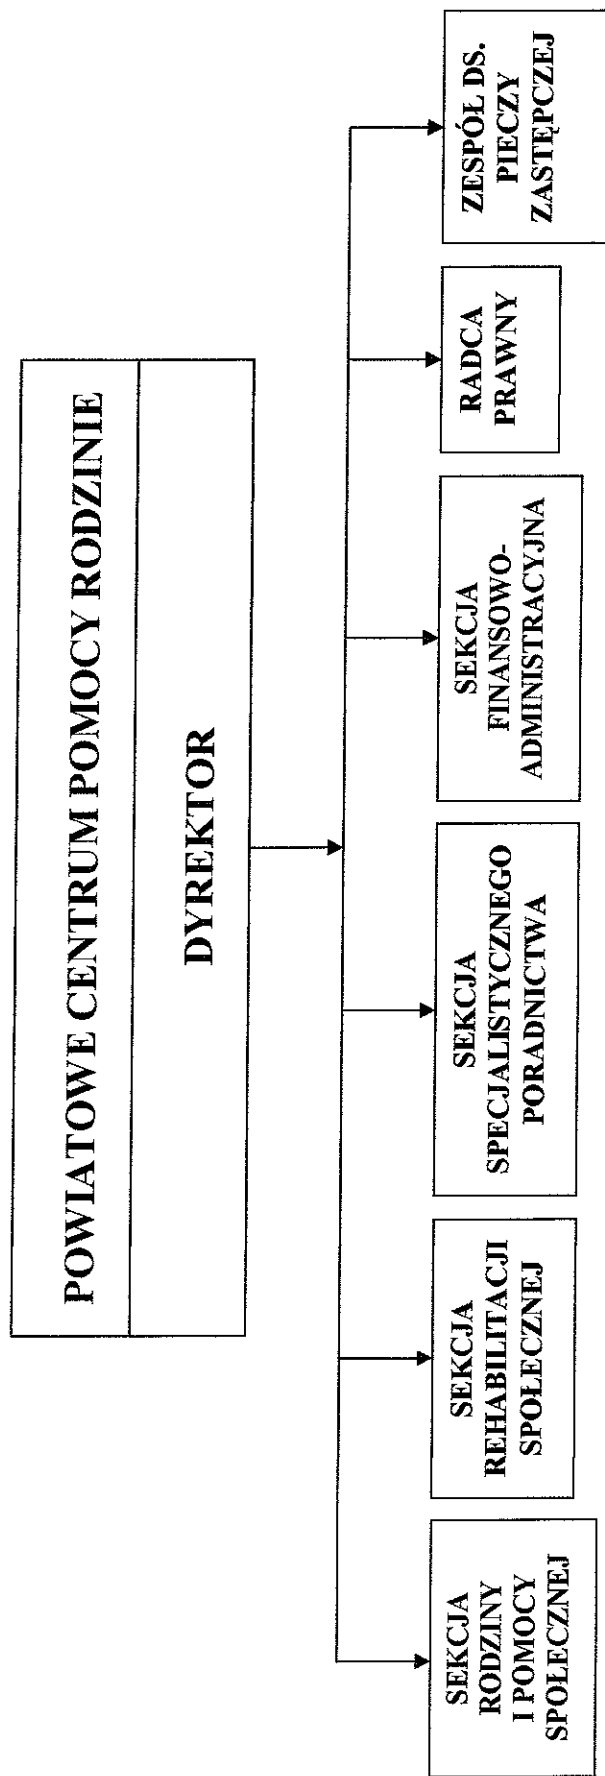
POWIATOWE CENTRUM POMOCY RODZINIE

DYREKTOR

SEKCJA RODZINY I POMOCY SPOŁECZNEJ

SEKCJA REHABILITACJI SPOŁECZNEJ

SEKCJA SPECJALISTYCZNEGO PORADNICTWA

SEKCJA FINANSOWO-ADMINISTRACYJNA

RADCA PRAWNY

ZESPÓŁ DS. PIECZY ZASTĘPCZEJ